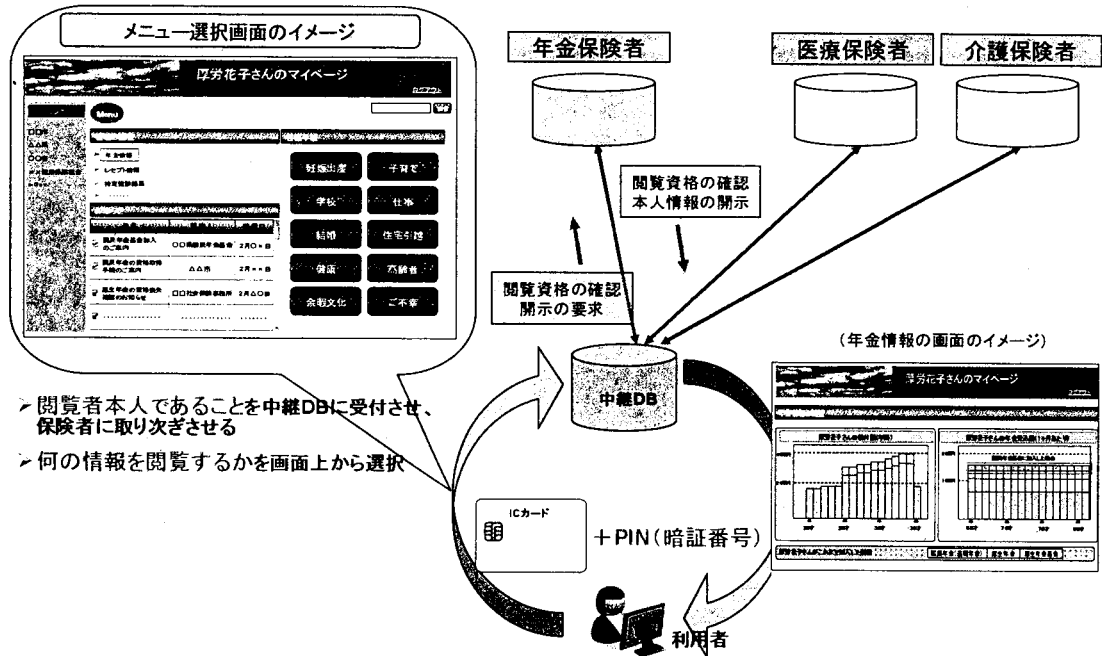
メニュー選択画面のイメージ

厚労花子さんのマイページ

ログアウト

Menu

年金記録

レセプト情報

特定健診結果

国民年金保険加入のご案内　〇〇市国民年金係　2月〇日

国民年金の資格取得手続のご案内　△△市　2月××日

国民年金の資格喪失届出のお知らせ　〇〇社会保険事務所　2月△〇日

妊娠出産

子育て

学校

仕事

結婚

住宅引越

健康

高齢者

余暇文化

ご不幸

年金保険者

医療保険者

介護保険者

閲覧資格の確認
本人情報の開示

閲覧資格の確認
開示の要求

中継DB

（年金情報の画面のイメージ）

厚労花子さんのマイページ

➢閲覧者本人であることを中継DBに受付させ、保険者に取り次ぎさせる

➢何の情報を閲覧するかを画面上から選択

ICカード

＋PIN（暗証番号）

利用者